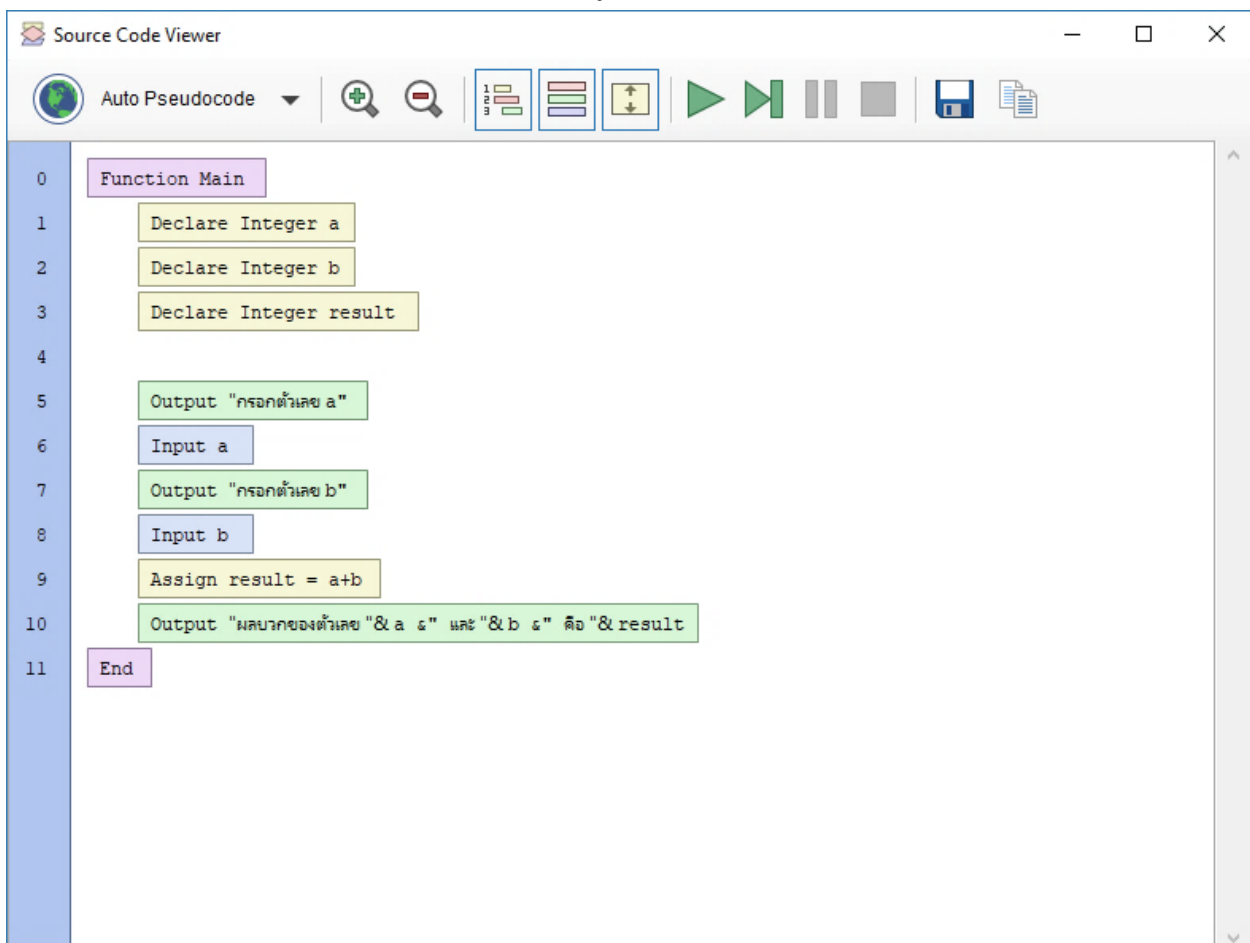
Source Code Viewer

Auto Pseudocode

0 Function Main
1 Declare Integer a
2 Declare Integer b
3 Declare Integer result
4
5 Output "กรอกตัวเลข a"
6 Input a
7 Output "กรอกตัวเลข b"
8 Input b
9 Assign result = a+b
10 Output "ผลบวกของตัวเลข "& a & " และ "& b & " คือ "& result
11 End